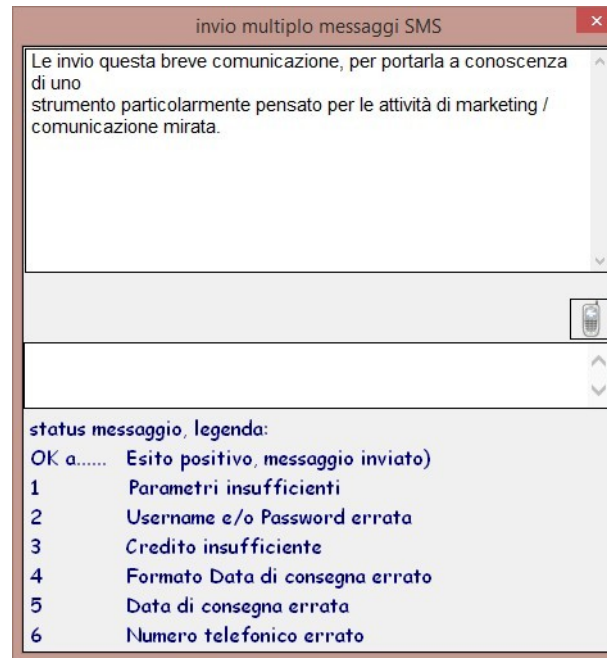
invio multiplo messaggi SMS

Le invio questa breve comunicazione, per portarla a conoscenza di uno
strumento particolarmente pensato per le attività di marketing / comunicazione mirata.

status messaggio, legenda:

| | |
|---|---|
| OK a...... | Esito positivo, messaggio inviato) |
| 1 | Parametri insufficienti |
| 2 | Username e/o Password errata |
| 3 | Credito insufficiente |
| 4 | Formato Data di consegna errato |
| 5 | Data di consegna errata |
| 6 | Numero telefonico errato |